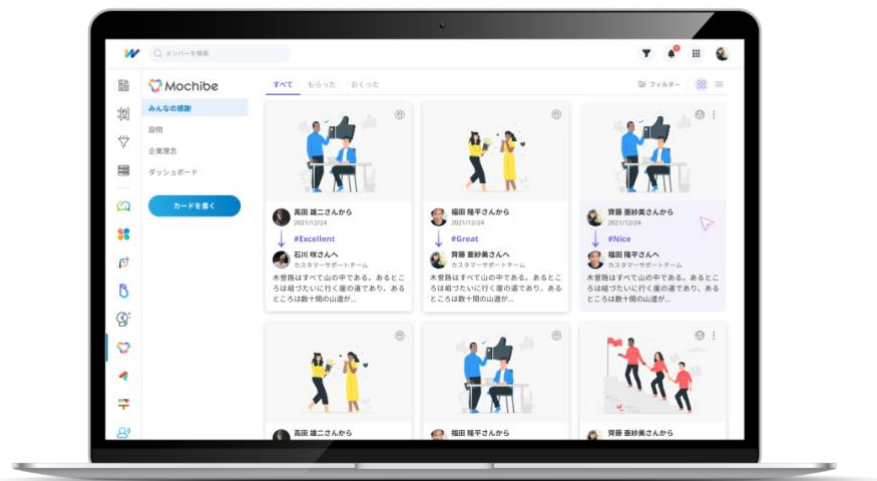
メンバーを検索

Mochibe

みんなの感謝

説明

企業理念

ダッシュボード

カードを書く

すべて もらった おくった

フィルター

高田 雄二さんから
2021/12/24
#Excellent
石川 咲さんへ
カスタマーサポートチーム
木曽路はすべて山の中である。あるところは岨づたいに行く崖の道であり、あるところは数十間の山道が...

福田 隆平さんから
2021/12/24
#Great
齊藤 亜紗美さんへ
カスタマーサポートチーム
木曽路はすべて山の中である。あるところは岨づたいに行く崖の道であり、あるところは数十間の山道が...

齊藤 亜紗美さんから
2021/12/24
#Nice
福田 隆平さんへ
カスタマーサポートチーム
木曽路はすべて山の中である。あるところは岨づたいに行く崖の道であり、あるところは数十間の山道が...

高田 雄二さんから

福田 隆平さんから

齊藤 亜紗美さんから